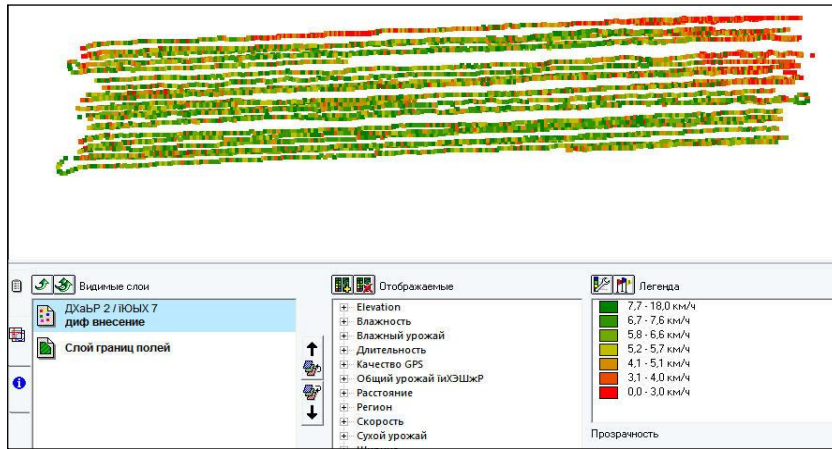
Видимые слои

ДХаЬР 2 / ЇЮЫХ 7
диф внесение

Слой границ полей

Отображаемые

Elevation
Влажность
Влажный урожай
Длительность
Качество GPS
Общий урожай їиХЭШжР
Расстояние
Регион
Скорость
Сухой урожай

Легенда

7,7 - 18,0 км/ч
6,7 - 7,6 км/ч
5,8 - 6,6 км/ч
5,2 - 5,7 км/ч
4,1 - 5,1 км/ч
3,1 - 4,0 км/ч
0,0 - 3,0 км/ч

Прозрачность